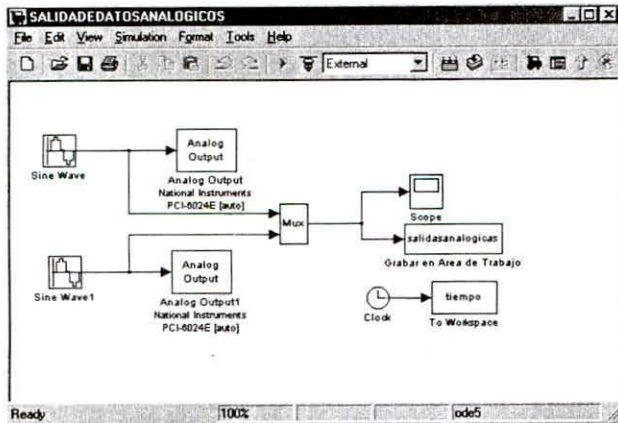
SALIDADEDATOSANALOGICOS

File Edit View Simulation Format Tools Help

External

Sine Wave

Analog Output

Analog Output
National Instruments
PCI-6024E [auto]

Mux

Scope

salidasanalogicas

Grabar en Area de Trabajo

Sine Wave1

Analog Output

Analog Output1
National Instruments
PCI-6024E [auto]

Clock

tiempo

To Workspace

Ready 100% ode5